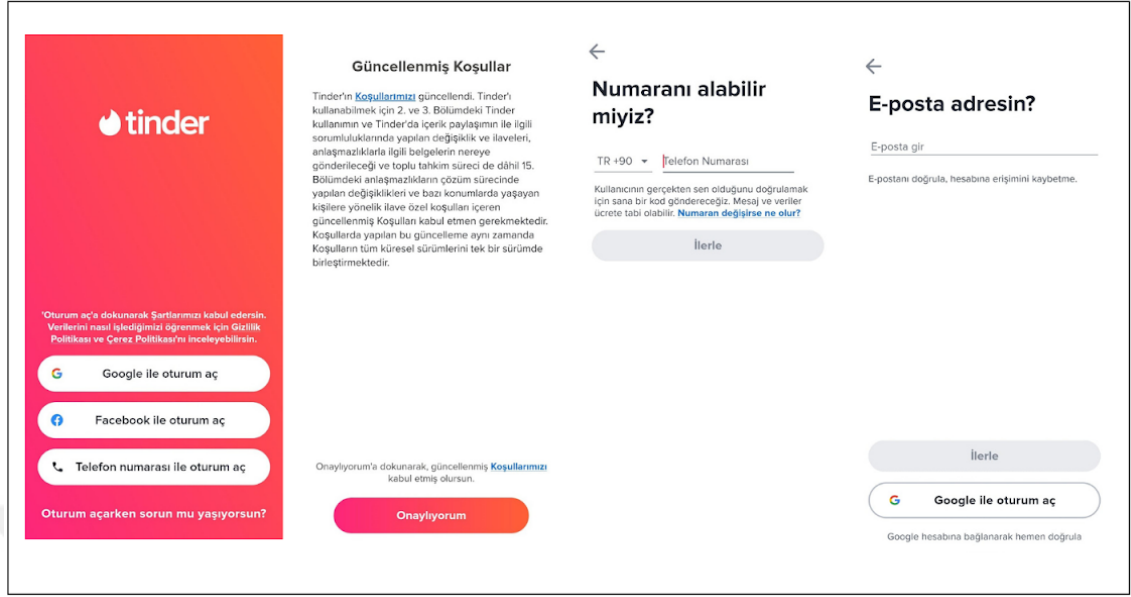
tinder

'Oturum aç'a dokunarak Şartlarımızı kabul edersin. Verilerini nasıl işlediğimizi öğrenmek için Gizlilik Politikası ve Çerez Politikası'nı inceleyebilirsin.

Google ile oturum aç

Facebook ile oturum aç

Telefon numarası ile oturum aç

Oturum açarken sorun mu yaşıyorsun?

Güncellenmiş Koşullar

Tinder'ın Koşullarımızı güncellendi. Tinder'ı kullanabilmek için 2. ve 3. Bölümdeki Tinder kullanımın ve Tinder'da içerik paylaşımın ile ilgili sorumluluklarında yapılan değişiklik ve ilaveleri, anlaşmazlıklarla ilgili belgelerin nereye gönderileceği ve toplu tahkim süreci de dâhil 15. Bölümdeki anlaşmazlıkların çözüm sürecinde yapılan değişiklikleri ve bazı konumlarda yaşayan kişilere yönelik ilave özel koşulları içeren güncellenmiş Koşulları kabul etmen gerekmektedir. Koşullarda yapılan bu güncelleme aynı zamanda Koşulların tüm küresel sürümlerini tek bir sürümde birleştirmektedir.

Onaylıyorum'a dokunarak, güncellenmiş Koşullarımızı kabul etmiş olursun.

Onaylıyorum

←

Numaranı alabilir miyiz?

TR +90 Telefon Numarası

Kullanıcının gerçekten sen olduğunu doğrulamak için sana bir kod göndereceğiz. Mesaj ve veriler ücrete tabi olabilir. Numaran değişirse ne olur?

İlerle

←

E-posta adresin?

E-posta gir

E-postanı doğrula, hesabına erişimini kaybetme.

İlerle

Google ile oturum aç

Google hesabına bağlanarak hemen doğrula